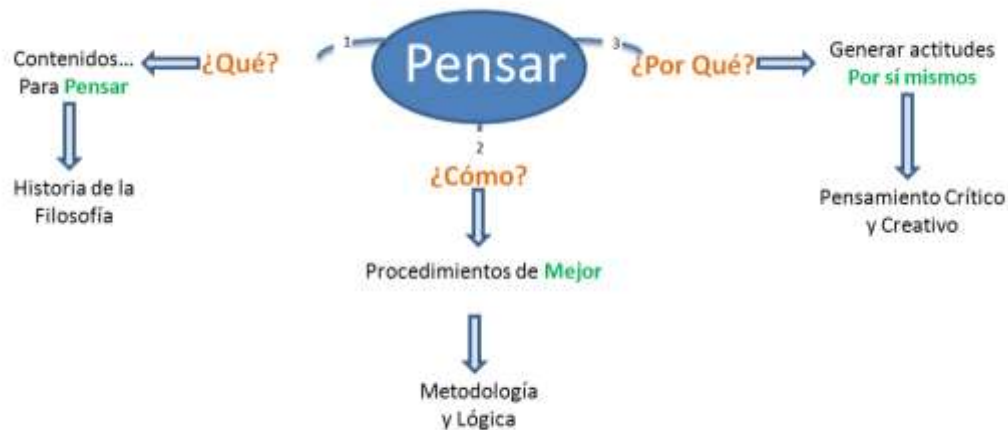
Pensar

1

¿Qué?

Contenidos... Para Pensar

Historia de la Filosofía

2

¿Cómo?

Procedimientos de Mejor

Metodología y Lógica

3

¿Por Qué?

Generar actitudes Por sí mismos

Pensamiento Crítico y Creativo